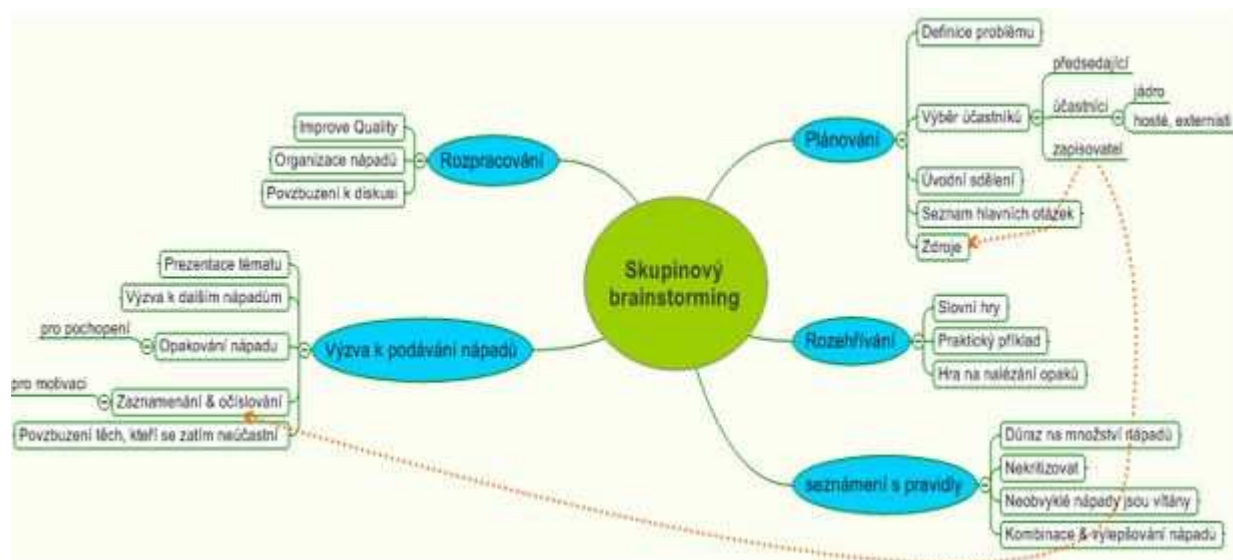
Skupinový brainstorming

Plánování
Definice problému
Výběr účastníků
předsedající
účastníci
jádro
hosté, externisti
zapisovatel
Úvodní sdělení
Seznam hlavních otázek
Zdroje

Rozehřívání
Slovní hry
Praktický příklad
Hra na nalézání opaků

seznámení s pravidly
Důraz na množství nápadů
Nekritizovat
Neobvyklé nápady jsou vítány
Kombinace & vylepšování nápadu

Rozpracování
Improve Quality
Organizace nápadů
Povzbuzení k diskusi

Výzva k podávání nápadů
Prezentace tématu
Výzva k dalším nápadům
Opakování nápadu
pro pochopení
Zaznamenání & očíslování
pro motivaci
Povzbuzení těch, kteří se zatím neúčastní